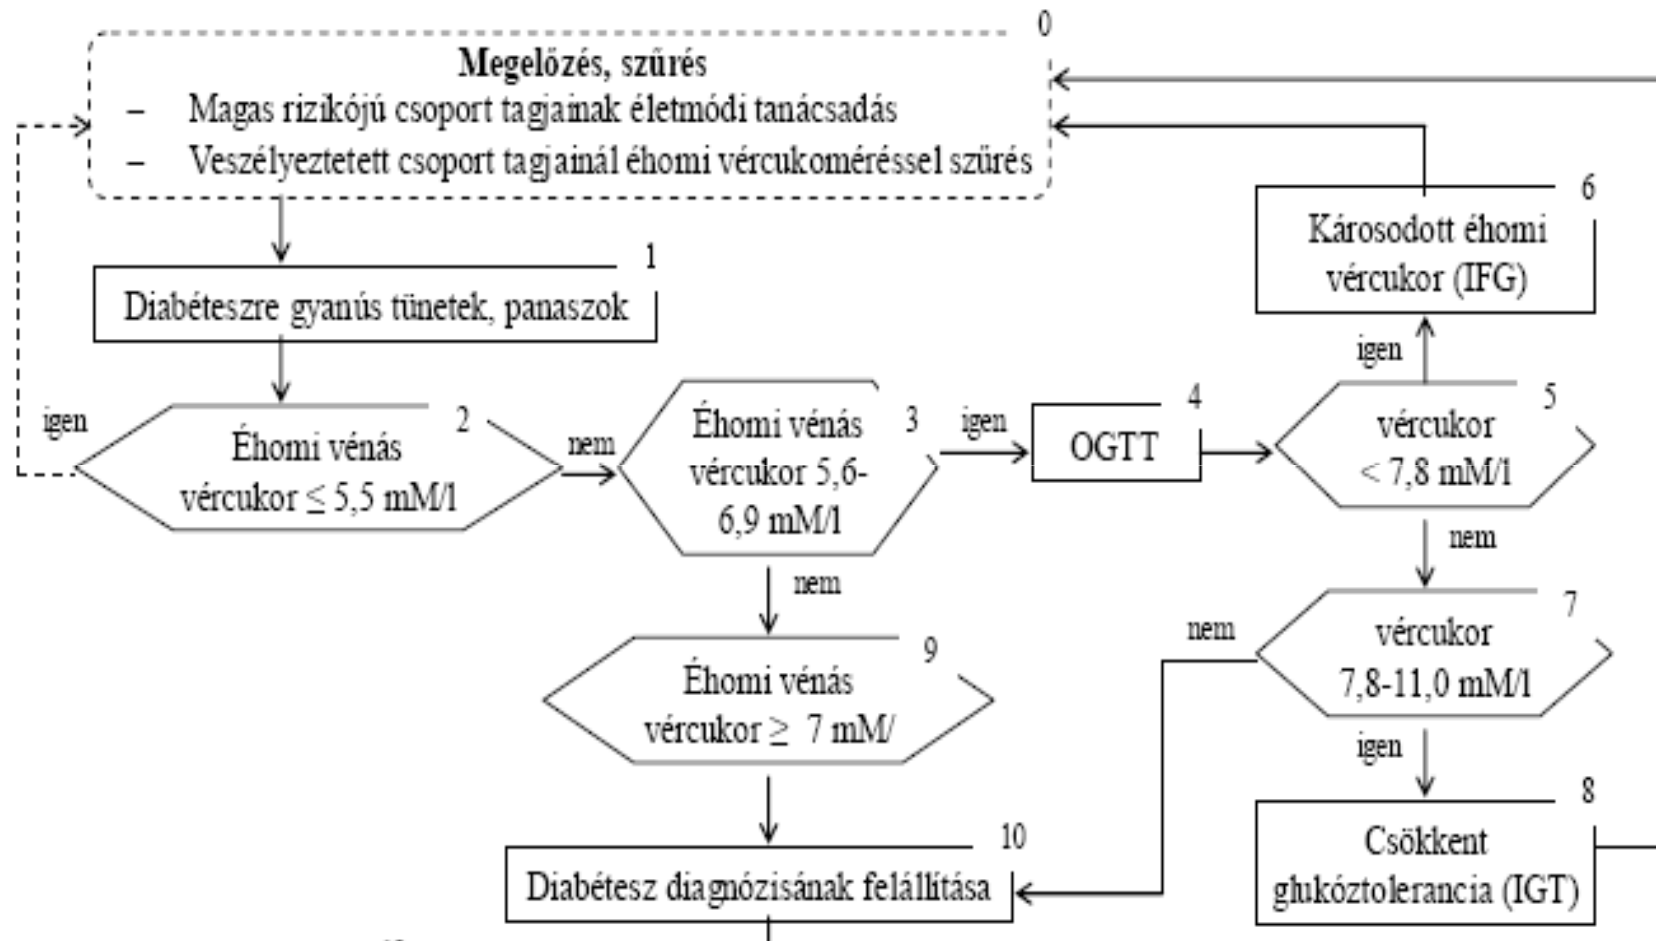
0
Megelőzés, szűrés
– Magas rizikójú csoport tagjainak életmódi tanácsadás
– Veszélyeztetett csoport tagjainál éhomi vércukoméréssel szűrés

1
Diabéteszre gyanús tünetek, panaszok

igen

2
Éhomi vénás vércukor ≤ 5,5 mM/l

nem

3
Éhomi vénás vércukor 5,6-6,9 mM/l

igen

4
OGTT

5
vércukor < 7,8 mM/l

igen

6
Károsodott éhomi vércukor (IFG)

nem

7
vércukor 7,8-11,0 mM/l

nem

igen

8
Csökkent glukóztolerancia (IGT)

nem

9
Éhomi vénás vércukor ≥ 7 mM/

10
Diabétesz diagnózisának felállítása